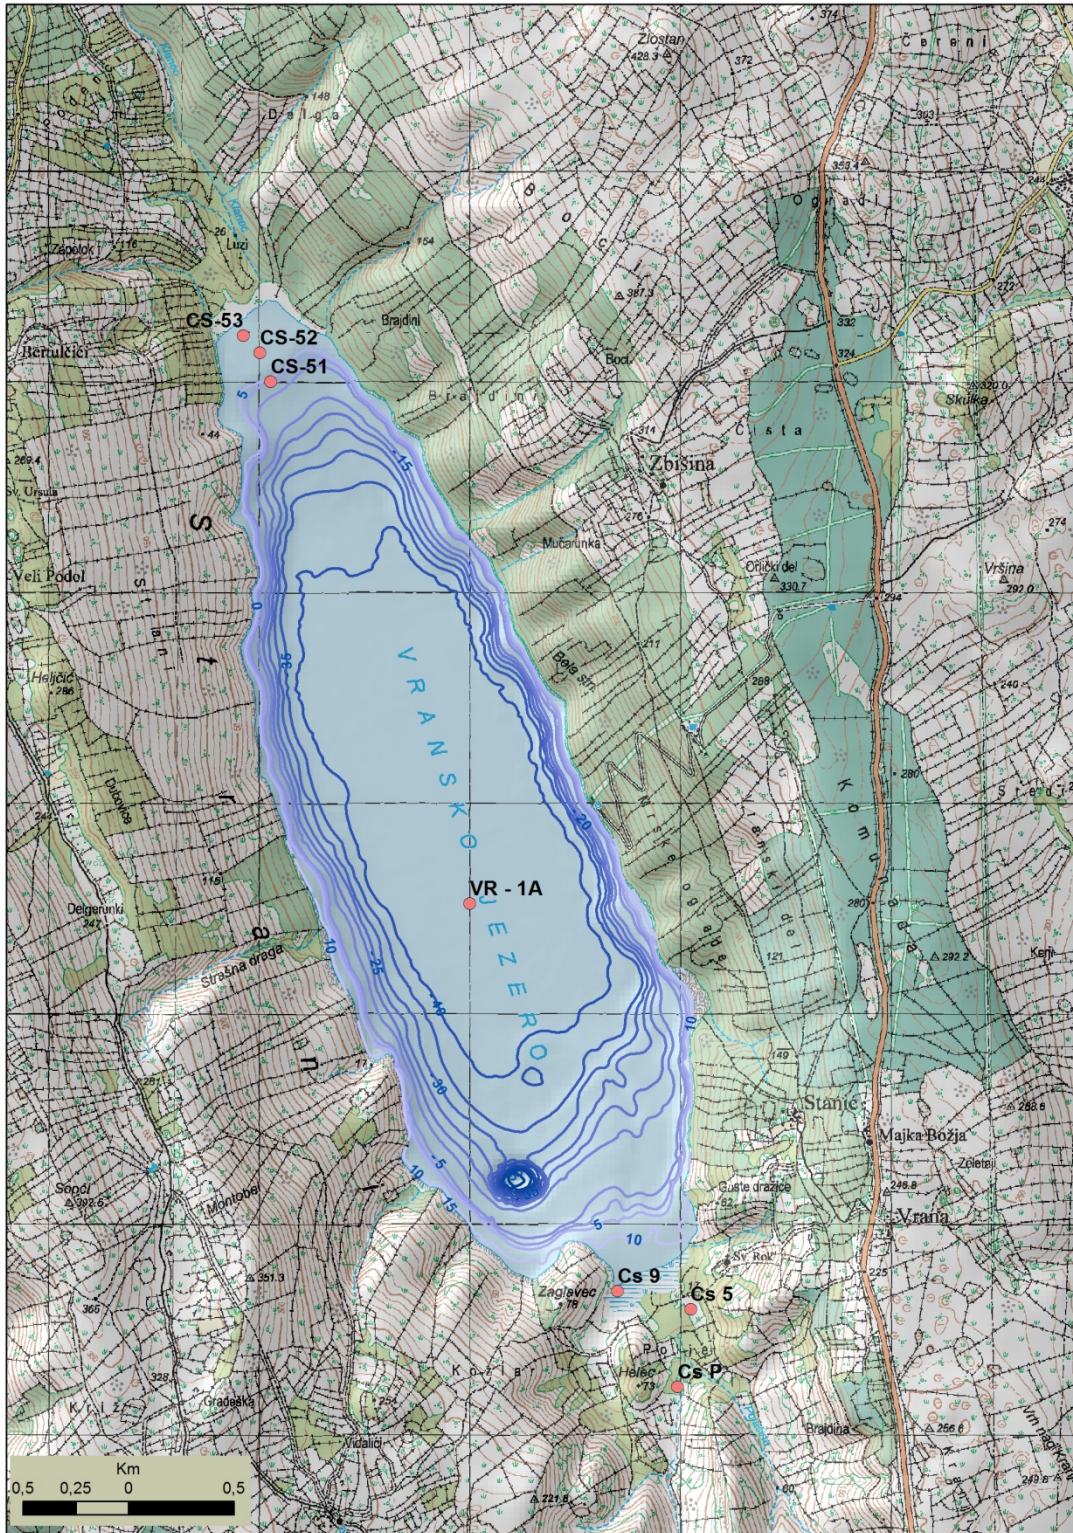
Zlostan
428.3
372
374
Č e r e n i
D o l g a
148
393
353.4
B o č
O g r a d i
Zapolok
116
26
Luzi
154
387.3
332
324
272
CS-53
CS-52
CS-51
Brajdini
Boci
Bertulčići
B r a j d i n i
320.0
Skulka
44
5
314
Č i s t a
269.4
Sv. Ursula
15
Zbišina
276
S
274
Mučarunka
Orlički del
330.7
Vršina
292.0
Veli Podol
0
294
V R A N S K O
J E Z E R O
211
35
Bela stn
288
Heljčić
286
240
20
280
Dubovica
244
S r e d
VR - 1A
115
Delgerunki
241
K o m u š a d a
280
Strašna draga
10
25
40
121
292.2
Kerni
10
149
30
Stanić
288.6
Majka Božja
Zoletaj
5
Sopci
292.5
Montobel
10
15
Guste dražice
92
245.8
Vrana
5
10
351.3
Sv. Rok
225
Cs 9
Zaglavec
78
Cs 5
365
P o l j e
K o z j a
Helec
73
Cs P
328
K r i ž
Gradeska
Brajdina
256.6
Vidalići
Km
0,5 0,25 0 0,5
221.8
249.6
Vrh naglikrat